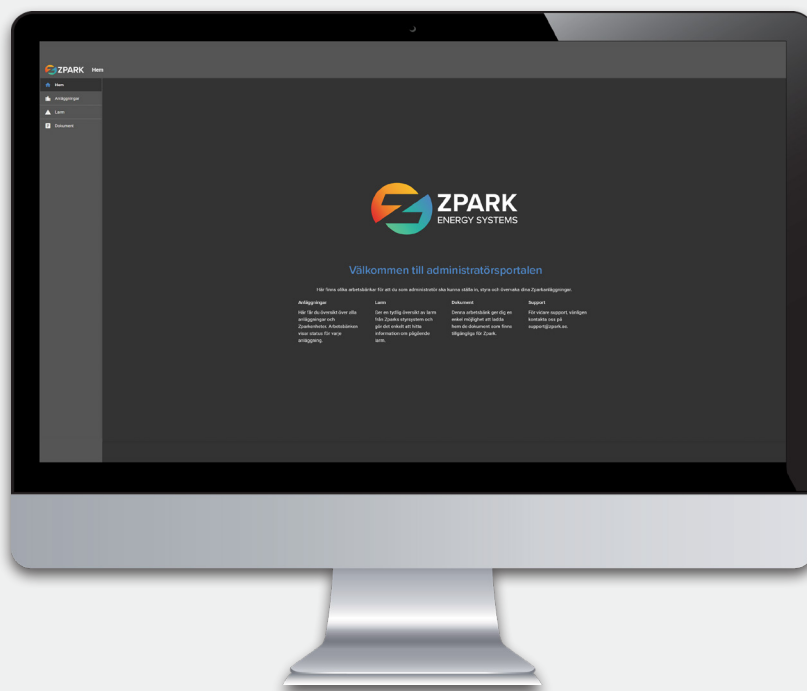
ZPARK Hem

Hem
Anläggningar
Larm
Dokument

ZPARK
ENERGY SYSTEMS

Välkommen till administratörsportalen

Här finns olika arbetsbänkar för att du som administratör ska kunna ställa in, styra och övervaka dina Zparkanläggningar.

Anläggningar
Här får du översikt över alla anläggningar och Zparkenheter. Arbetsbänken visar status för varje anläggning.

Larm
Ger en tydlig översikt av larm från Zparks styrsystem och gör det enkelt att hitta information om pågående larm.

Dokument
Denna arbetsbänk ger dig en enkel möjlighet att ladda hem de dokument som finns tillgängliga för Zpark.

Support
För vidare support, vänligen kontakta oss på support@zpark.se.